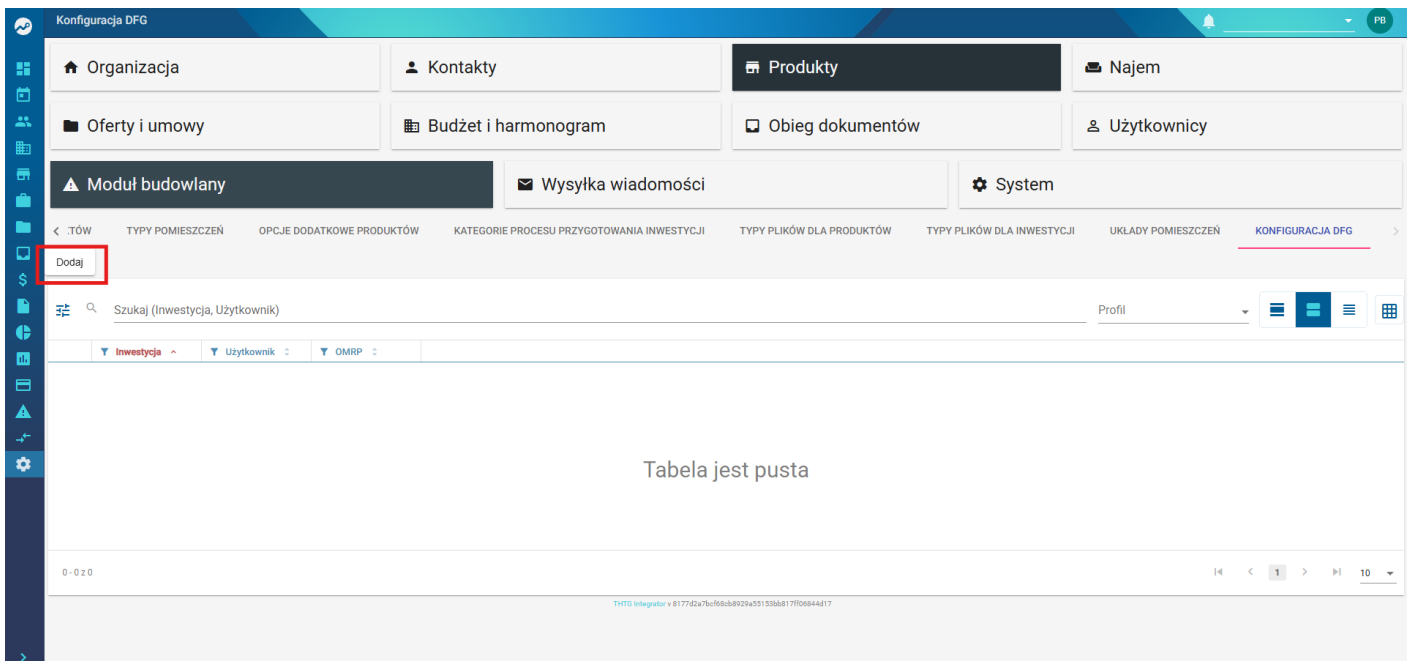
Konfiguracja DFG

PB

Organizacja

Kontakty

Produkty

Najem

Oferty i umowy

Budżet i harmonogram

Obieg dokumentów

Użytkownicy

Moduł budowlany

Wysyłka wiadomości

System

:TÓW TYPY POMIESZCZEŃ OPCJE DODATKOWE PRODUKTÓW KATEGORIE PROCESU PRZYGOTOWANIA INWESTYCJI TYPY PLIKÓW DLA PRODUKTÓW TYPY PLIKÓW DLA INWESTYCJI UKŁADY POMIESZCZEŃ KONFIGURACJA DFG

Dodaj

Szukaj (Inwestycja, Użytkownik)

Profil

| Inwestycja | Użytkownik | OMRP |
|---|---|---|

Tabela jest pusta

0 - 0 z 0

1

10

THTG Integrator v 8177d2a7bcf68cb8929a55153bb817ff06844d17